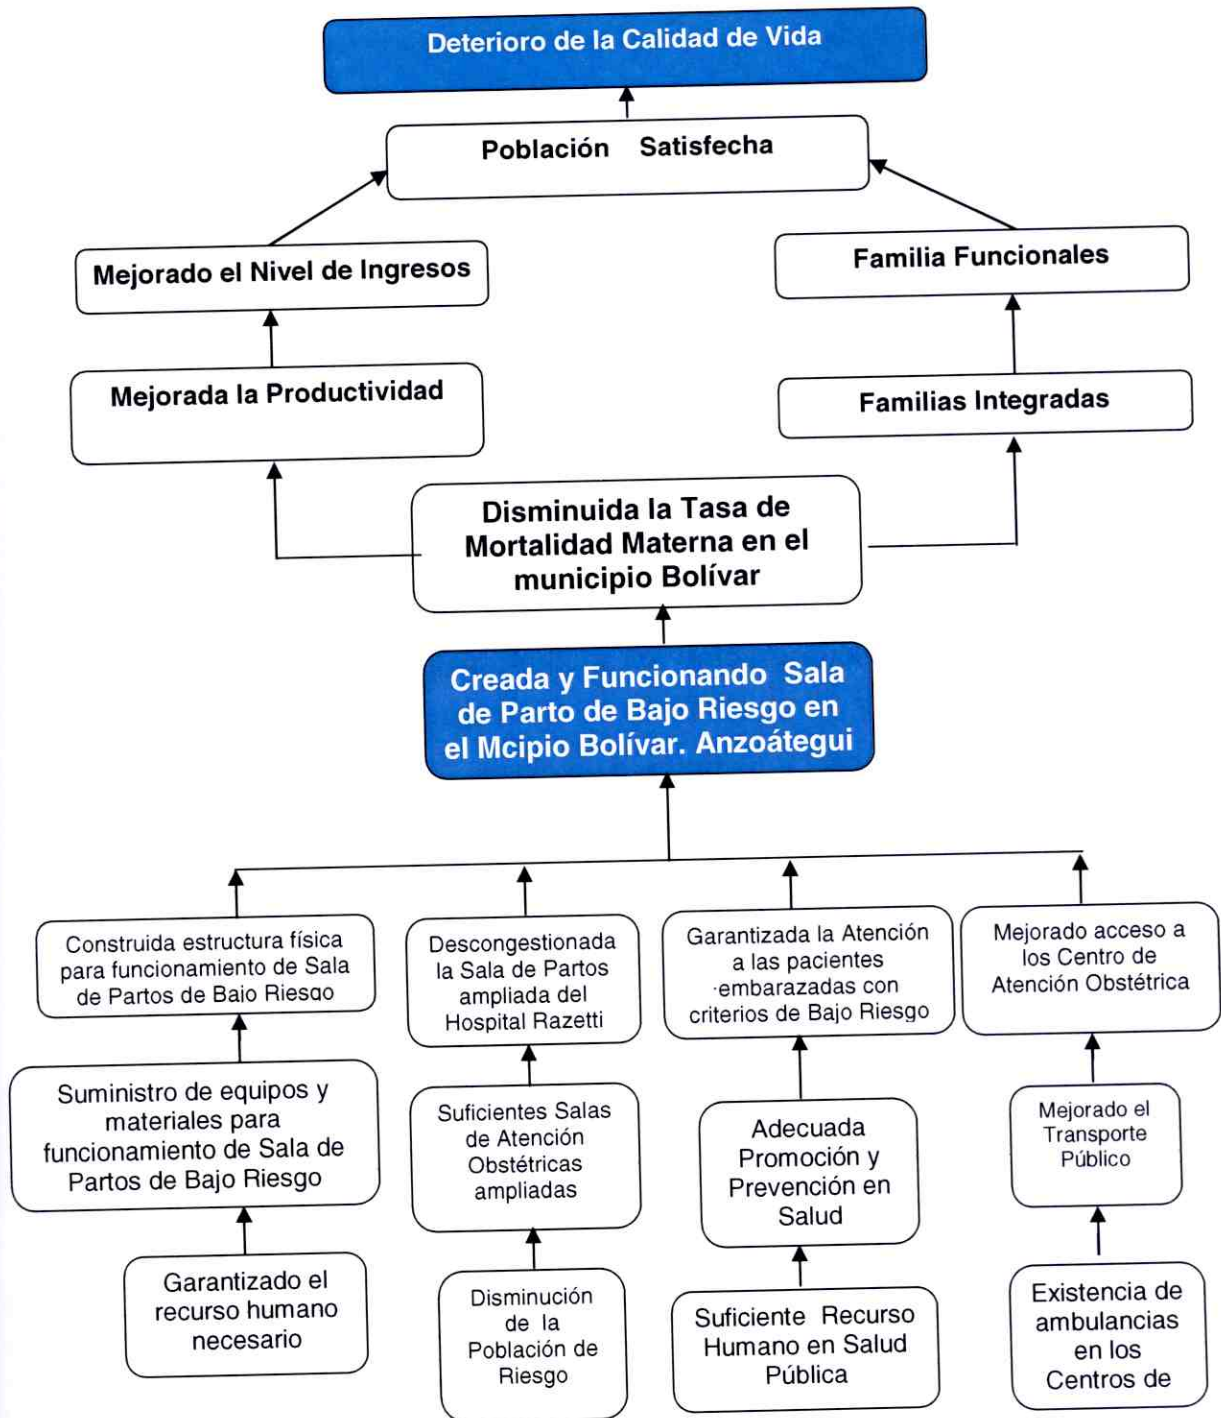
Deterioro de la Calidad de Vida

Población Satisfecha

Mejorado el Nivel de Ingresos

Familia Funcionales

Mejorada la Productividad

Familias Integradas

Disminuida la Tasa de Mortalidad Materna en el municipio Bolívar

Creada y Funcionando Sala de Parto de Bajo Riesgo en el Mcipio Bolívar. Anzoátegui

Construida estructura física para funcionamiento de Sala de Partos de Bajo Riesgo

Descongestionada la Sala de Partos ampliada del Hospital Razetti

Garantizada la Atención a las pacientes embarazadas con criterios de Bajo Riesgo

Mejorado acceso a los Centro de Atención Obstétrica

Suministro de equipos y materiales para funcionamiento de Sala de Partos de Bajo Riesgo

Suficientes Salas de Atención Obstétricas ampliadas

Adecuada Promoción y Prevención en Salud

Mejorado el Transporte Público

Garantizado el recurso humano necesario

Disminución de la Población de Riesgo

Suficiente Recurso Humano en Salud Pública

Existencia de ambulancias en los Centros de